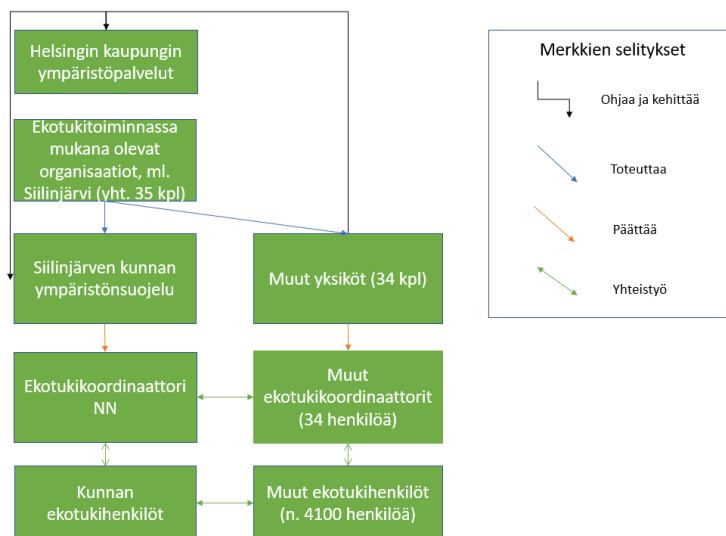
Helsingin kaupungin ympäristöpalvelut

Ekotukitoiminnassa mukana olevat organisaatiot, ml. Siilinjärvi (yht. 35 kpl)

Siilinjärven kunnan ympäristönsuojelu

Muut yksiköt (34 kpl)

Ekotukikoordinaattori NN

Muut ekotukikoordinaattorit (34 henkilöä)

Kunnan ekotukihenkilöt

Muut ekotukihenkilöt (n. 4100 henkilöä)

Merkkien selitykset

Ohjaa ja kehittää

Toteuttaa

Päättää

Yhteistyö